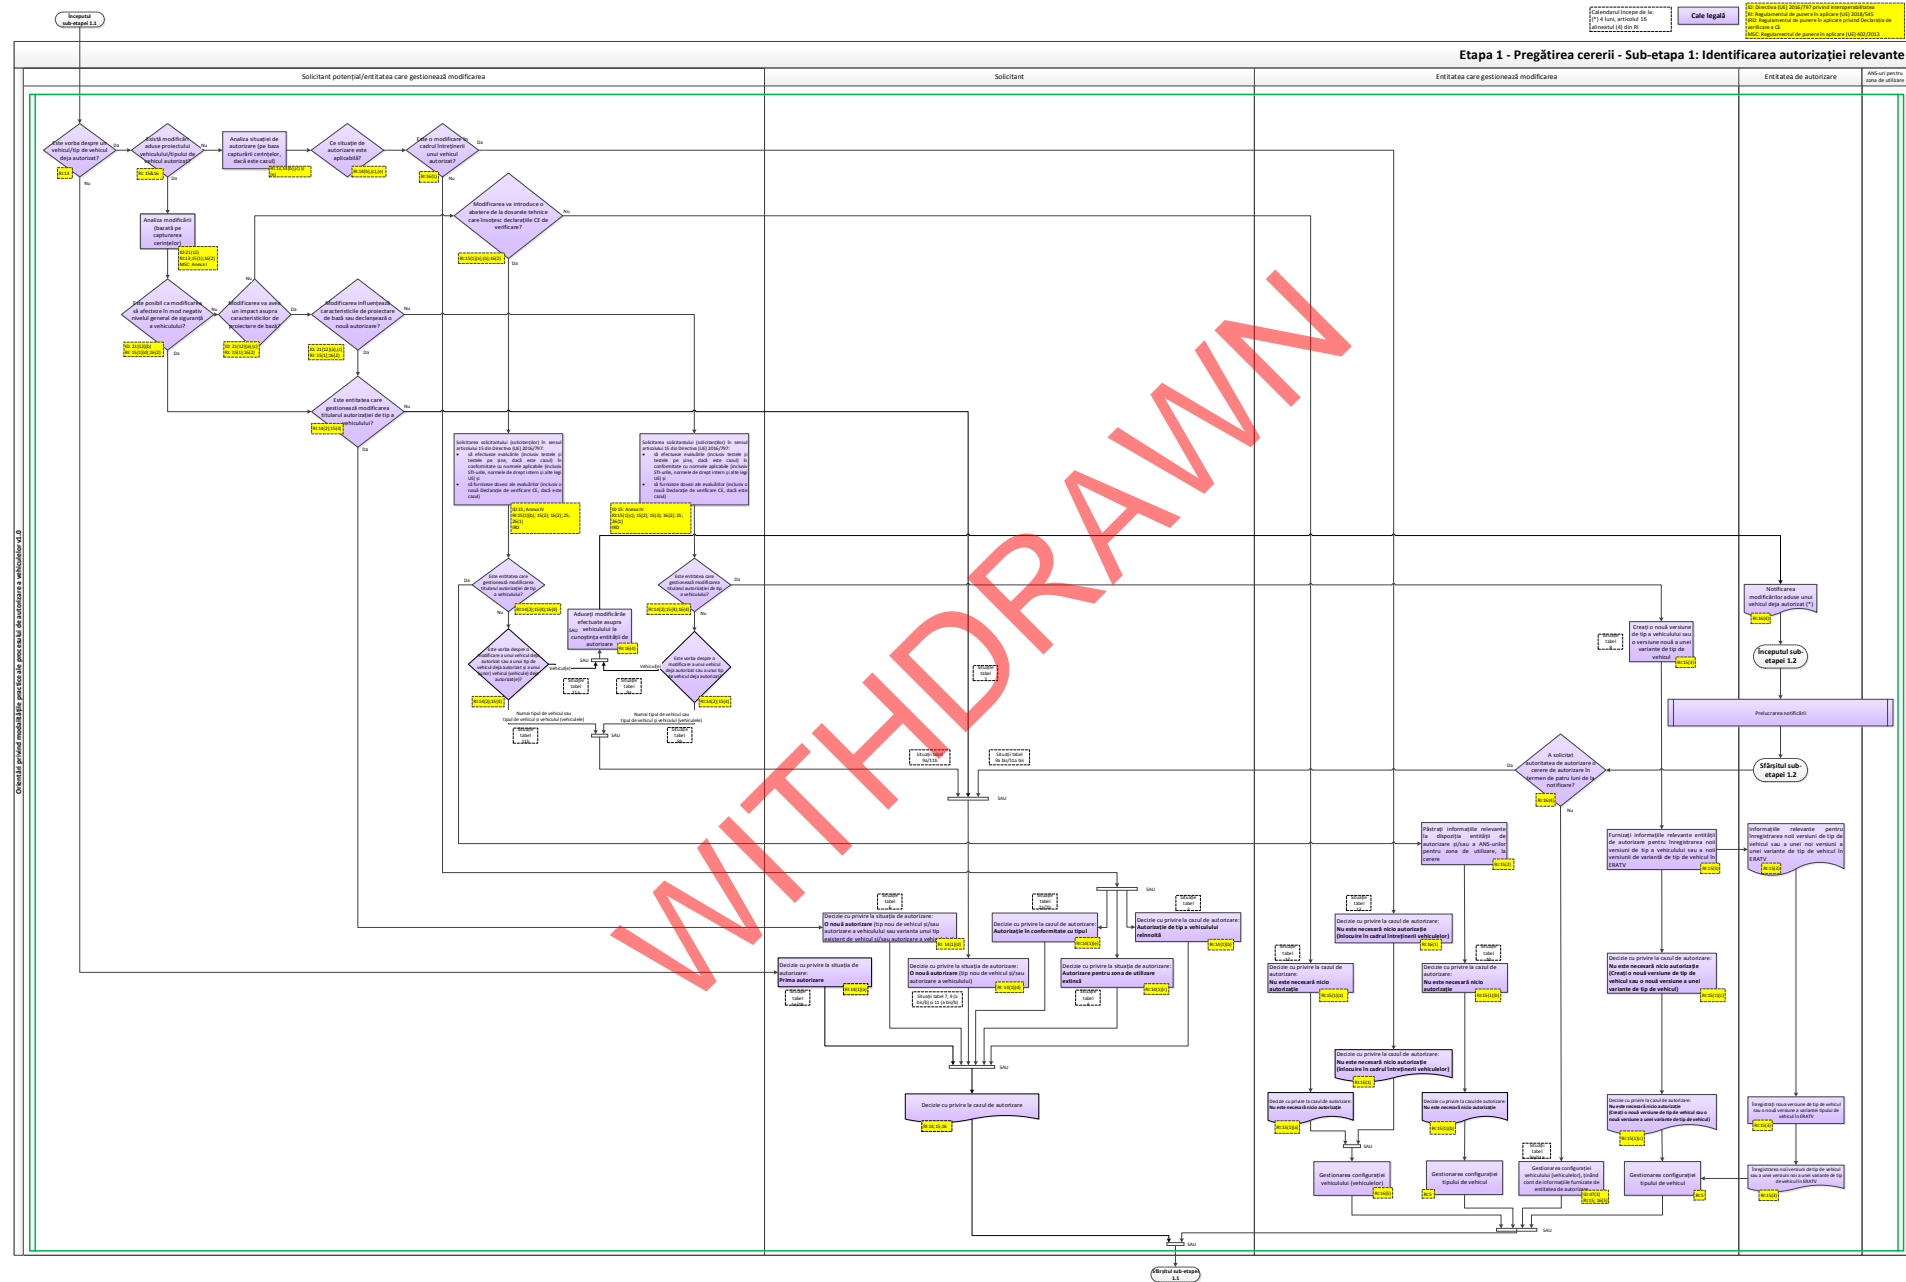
Începutul sub-etapei 1.1

Calendarul începe de la: (*) 4 luni, articolul 16 alineatul (4) din RI

Cale legală

ID: Directiva (UE) 2016/797 privind interoperabilitatea
RI: Regulamentul de punere în aplicare (UE) 2018/545
RD: Regulamentul de punere în aplicare privind Declarația de verificare a CE
MSC: Regulamentul de punere în aplicare (UE) 402/2013

Etapa 1 - Pregătirea cererii - Sub-etapa 1: Identificarea autorizației relevante

Orientări privind modalitățile practice ale procesului de autorizare a vehiculelor v1.0

Solicitant potențial/entitatea care gestionează modificarea

Solicitant

Entitatea care gestionează modificarea

Entitatea de autorizare

ANS-uri pentru zona de utilizare

Este vorba despre un vehicul/tip de vehicul deja autorizat?

Există modificări aduse proiectului vehiculului/tipului de vehicul autorizat?

Analiza situației de autorizare (pe baza capturării cerințelor, dacă este cazul)

Ce situație de autorizare este aplicabilă?

Este o modificare în cadrul întreținerii unui vehicul autorizat?

Da

Nu

Modificarea va introduce o abatere de la dosarele tehnice care însoțesc declarațiile CE de verificare?

Analiza modificării (bazată pe capturarea cerințelor)

Este posibil ca modificarea să afecteze în mod negativ nivelul general de siguranță a vehiculului?

Modificarea va avea un impact asupra caracteristicilor de proiectare de bază?

Modificarea influențează caracteristicile de proiectare de bază sau declanșează o nouă autorizare?

Este entitatea care gestionează modificarea titularul autorizației de tip a vehiculului?

Solicitarea solicitantului (solicitanților) în sensul articolului 15 din Directiva (UE) 2016/797:
să efectueze evaluările (inclusiv testele și testele pe pivot, dacă este cazul) în conformitate cu normele aplicabile (inclusiv STI-urile, normele de drept intern și alte legi UE) și
să furnizeze dovezi ale evaluărilor (inclusiv o nouă Declarație de verificare CE, dacă este cazul)

Este entitatea care gestionează modificarea titularul autorizației de tip a vehiculului?

Aduceți modificările efectuate asupra vehiculului la cunoștința entității de autorizare

Este vorba despre o modificare a unui vehicul deja autorizat sau a unui tip de vehicul deja autorizat și a unui (unor) vehicul (vehicule) deja autorizat(e)?

Vehicul(e)

Numai tipul de vehicul sau tipul de vehicul și vehiculul (vehiculele)

SAU

Situații tabel

Notificarea modificărilor aduse unui vehicul deja autorizat (*)

Creați o nouă versiune de tip a vehiculului sau o versiune nouă a unei variante de tip de vehicul

Începutul sub-etapei 1.2

Preluarea notificării

Sfârșitul sub-etapei 1.2

A solicitat autoritatea de autorizare o cerere de autorizare în termen de patru luni de la notificare?

Păstrați informațiile relevante la dispoziția entității de autorizare și/sau a ANS-urilor pentru zona de utilizare, la cerere

Furnizați informațiile relevante entității de autorizare pentru înregistrarea noii versiuni de tip a vehiculului sau a noii versiuni de variantă de tip de vehicul în ERATV

Informațiile relevante pentru înregistrarea noii versiuni de tip de vehicul sau a unei noi versiuni a unei variante de tip de vehicul în ERATV

Decizie cu privire la situația de autorizare: O nouă autorizare (tip nou de vehicul și/sau autorizare a vehiculului) sau varianta unui tip existent de vehicul și/sau autorizare a vehiculului

Decizie cu privire la cazul de autorizare: Autorizație în conformitate cu tipul

Decizie cu privire la cazul de autorizare: Autorizație de tip a vehiculului reînnoită

Decizie cu privire la situația de autorizare: Prima autorizare

Decizie cu privire la situația de autorizare: O nouă autorizare (tip nou de vehicul și/sau autorizare a vehiculului)

Decizie cu privire la situația de autorizare: Autorizare pentru zona de utilizare extinsă

Decizie cu privire la cazul de autorizare

Decizie cu privire la cazul de autorizare: Nu este necesară nicio autorizație (înlocuire în cadrul întreținerii vehiculelor)

Decizie cu privire la cazul de autorizare: Nu este necesară nicio autorizație

Decizie cu privire la cazul de autorizare: Nu este necesară nicio autorizație (Creați o nouă versiune de tip de vehicul sau o nouă versiune a unei variante de tip de vehicul)

Gestionarea configurației vehiculului (vehiculelor)

Gestionarea configurației tipului de vehicul

Gestionarea configurației vehiculului (vehiculelor), ținând cont de informațiile furnizate de entitatea de autorizare

Înregistrați noua versiune de tip de vehicul sau o nouă versiune a variantei tipului de vehicul în ERATV

Înregistrarea noii versiuni de tip de vehicul sau a unei versiuni noi a unei variante de tip de vehicul în ERATV

Sfârșitul sub-etapei 1.1

WITHDRAWN